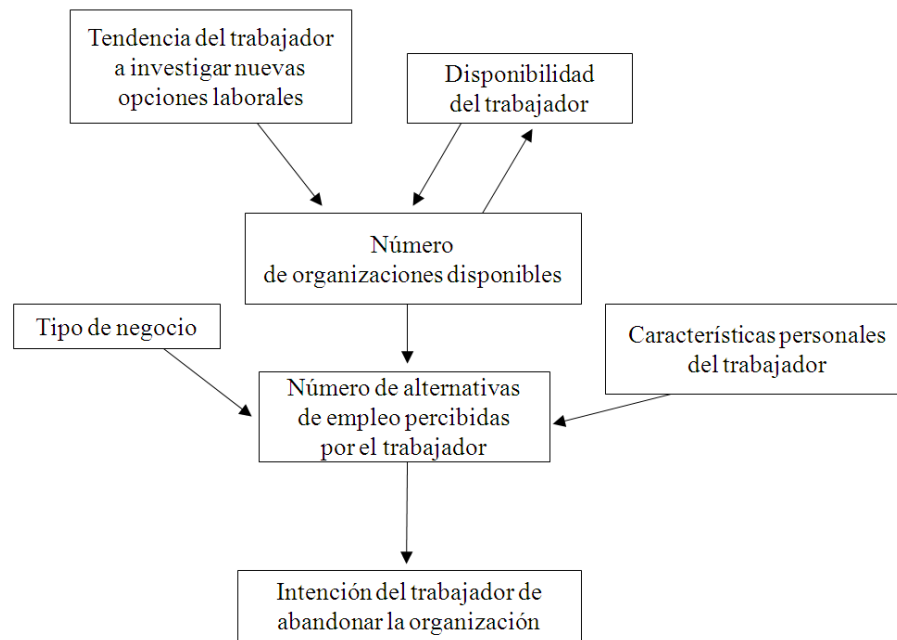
Tendencia del trabajador a investigar nuevas opciones laborales

Disponibilidad del trabajador

Número de organizaciones disponibles

Tipo de negocio

Características personales del trabajador

Número de alternativas de empleo percibidas por el trabajador

Intención del trabajador de abandonar la organización